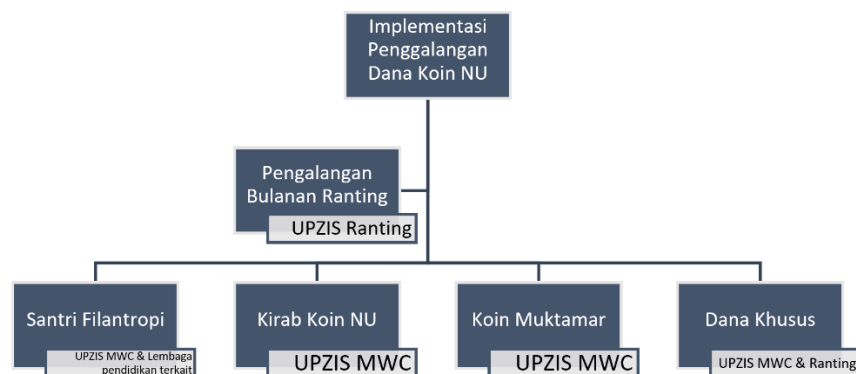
Implementasi Penggalangan Dana Koin NU

Pengalangan Bulanan Ranting

UPZIS Ranting

Santri Filantropi

UPZIS MWC & Lembaga pendidikan terkait

Kirab Koin NU

UPZIS MWC

Koin Muktamar

UPZIS MWC

Dana Khusus

UPZIS MWC & Ranting